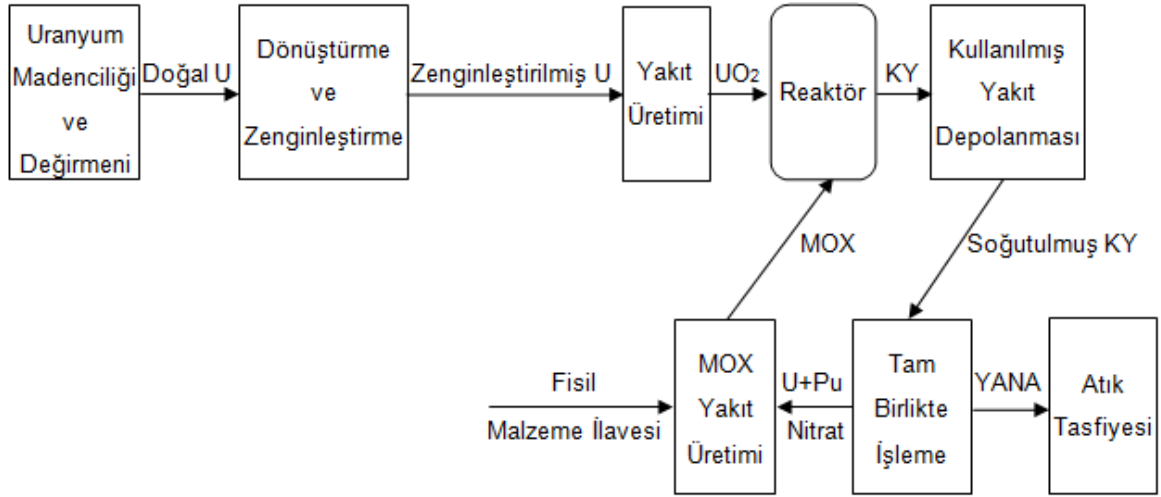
Uranyum Madenciliği ve Değirmeni

Doğal U

Dönüştürme ve Zenginleştirme

Zenginleştirilmiş U

Yakıt Üretimi

$UO_2$

Reaktör

KY

Kullanılmış Yakıt Depolanması

MOX

Soğutulmuş KY

Fisil

Malzeme İlavesi

MOX Yakıt Üretimi

U+Pu

Nitrat

Tam Birlikte İşleme

YANA

Atık Tasfiyesi